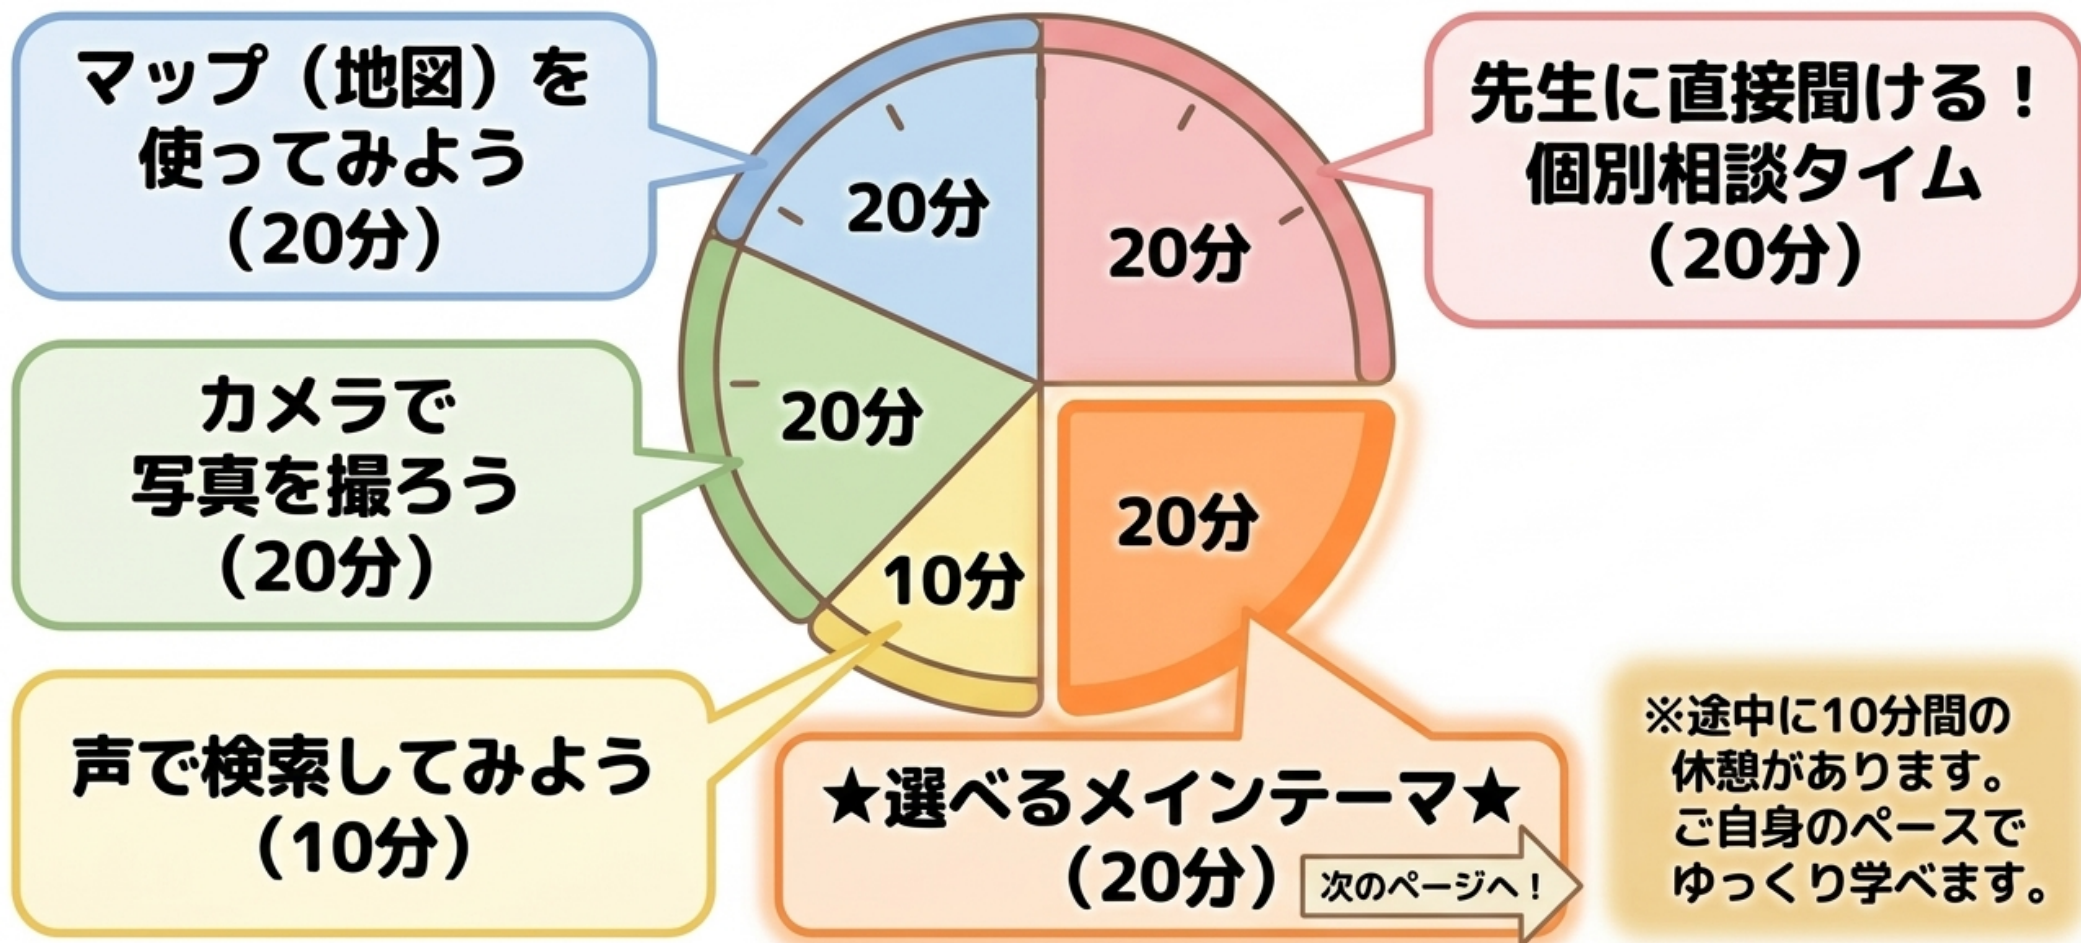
マップ（地図）を使ってみよう（20分）

先生に直接聞ける！個別相談タイム（20分）

20分

20分

20分

20分

10分

カメラで写真を撮ろう（20分）

声で検索してみよう（10分）

★選べるメインテーマ★（20分）

次のページへ！

※途中に10分間の休憩があります。ご自身のペースでゆっくり学べます。